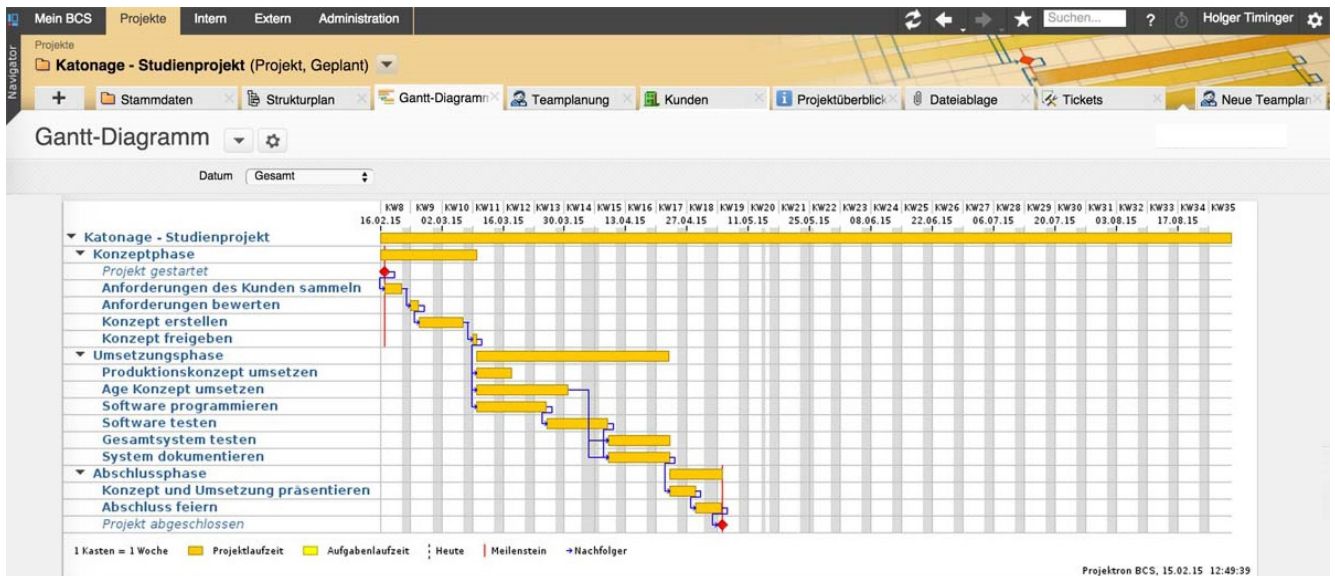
Mein BCS Projekte Intern Extern Administration

Suchen... ? Holger Timinger

Navigator

Projekte

Katonage - Studienprojekt (Projekt, Geplant)

+ Stammdaten Strukturplan Gantt-Diagramm Teamplanung Kunden Projektüberblick Dateiablage Tickets Neue Teamplan

Gantt-Diagramm

Datum Gesamt

KW8 KW9 KW10 KW11 KW12 KW13 KW14 KW15 KW16 KW17 KW18 KW19 KW20 KW21 KW22 KW23 KW24 KW25 KW26 KW27 KW28 KW29 KW30 KW31 KW32 KW33 KW34 KW35

16.02.15 02.03.15 16.03.15 30.03.15 13.04.15 27.04.15 11.05.15 25.05.15 08.06.15 22.06.15 06.07.15 20.07.15 03.08.15 17.08.15

▾ Katonage - Studienprojekt
▾ Konzeptphase
Projekt gestartet
Anforderungen des Kunden sammeln
Anforderungen bewerten
Konzept erstellen
Konzept freigeben
▾ Umsetzungsphase
Produktionskonzept umsetzen
Age Konzept umsetzen
Software programmieren
Software testen
Gesamtsystem testen
System dokumentieren
▾ Abschlussphase
Konzept und Umsetzung präsentieren
Abschluss feiern
Projekt abgeschlossen

1 Kasten = 1 Woche Projektlaufzeit Aufgabenlaufzeit Heute Meilenstein →Nachfolger

Projektron BCS, 15.02.15 12:49:39